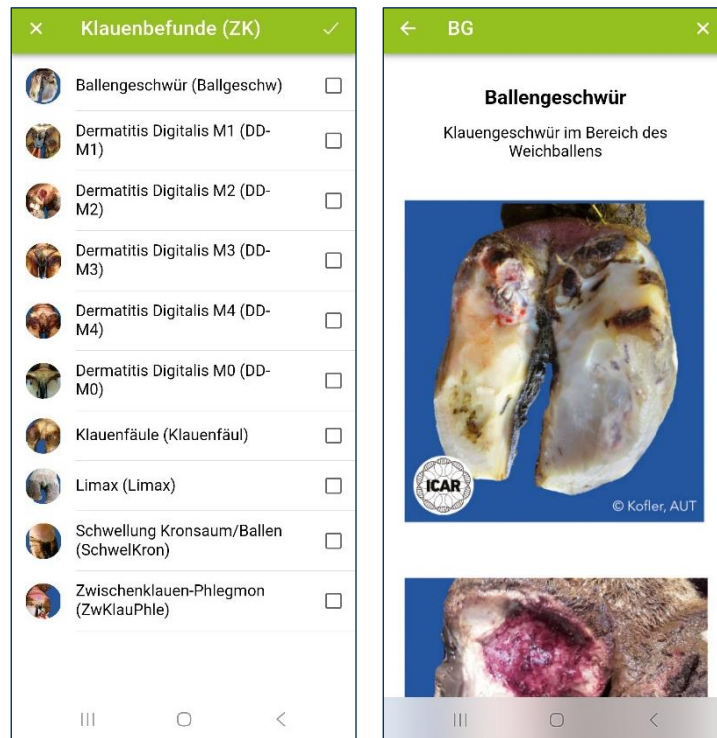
× Klauenbefunde (ZK) ✓

Ballengeschwür (Ballgeschw)

Dermatitis Digitalis M1 (DD-M1)

Dermatitis Digitalis M2 (DD-M2)

Dermatitis Digitalis M3 (DD-M3)

Dermatitis Digitalis M4 (DD-M4)

Dermatitis Digitalis M0 (DD-M0)

Klauenfäule (Klauenfäul)

Limax (Limax)

Schwellung Kronsaum/Ballen (SchwelKron)

Zwischenklauen-Phlegmon (ZwKlauPhle)

← BG ×

Ballengeschwür

Klauengeschwür im Bereich des Weichballens

ICAR

© Kofler, AUT